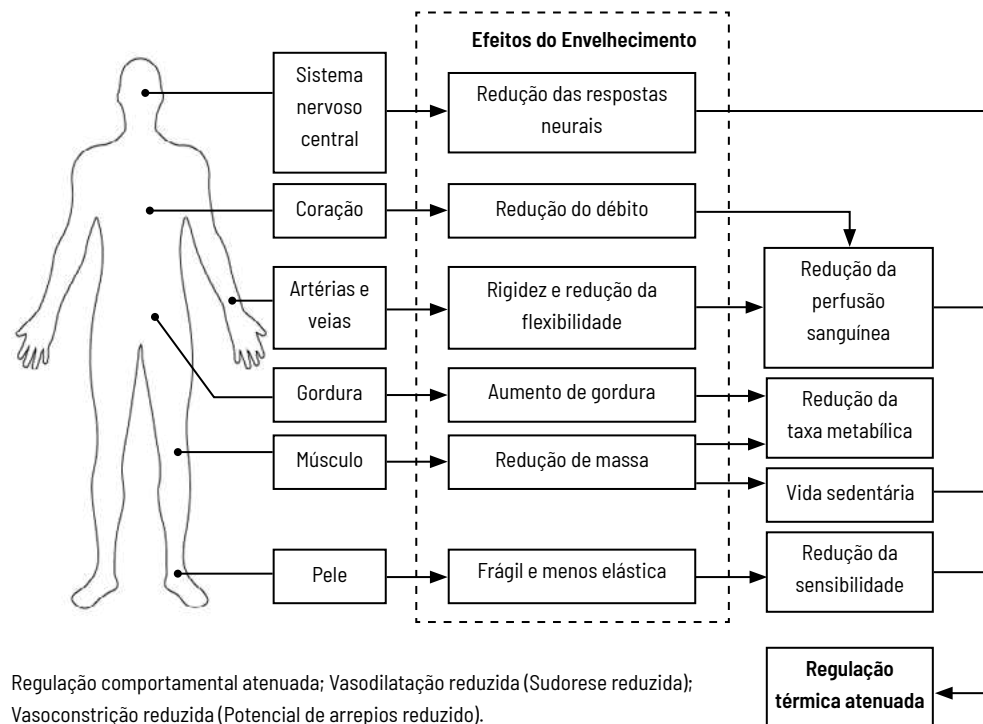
Efeitos do Envelhecimento

Sistema nervoso central

Redução das respostas neurais

Coração

Redução do débito

Redução da perfusão sanguínea

Artérias e veias

Rigidez e redução da flexibilidade

Gordura

Aumento de gordura

Redução da taxa metabílica

Músculo

Redução de massa

Vida sedentária

Pele

Frágil e menos elástica

Redução da sensibilidade

Regulação térmica atenuada

Regulação comportamental atenuada; Vasodilatação reduzida (Sudorese reduzida); Vasoconstrição reduzida (Potencial de arrepios reduzido).